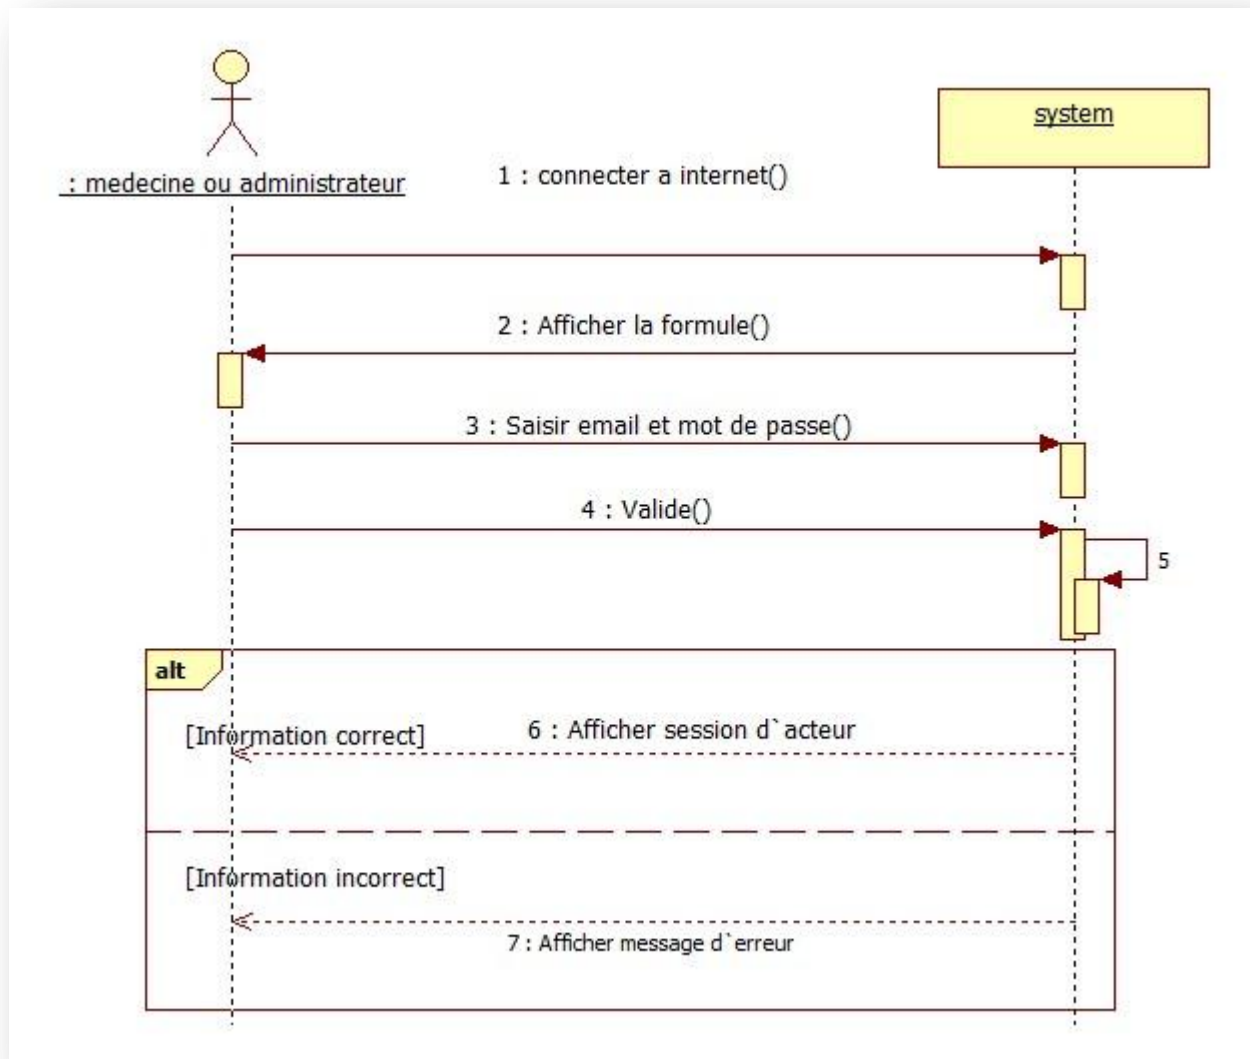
system

: medecine ou administrateur

1 : connecter a internet()

2 : Afficher la formule()

3 : Saisir email et mot de passe()

4 : Valide()

5

alt

[Information correct]

6 : Afficher session d`acteur

[Information incorrect]

7 : Afficher message d`erreur